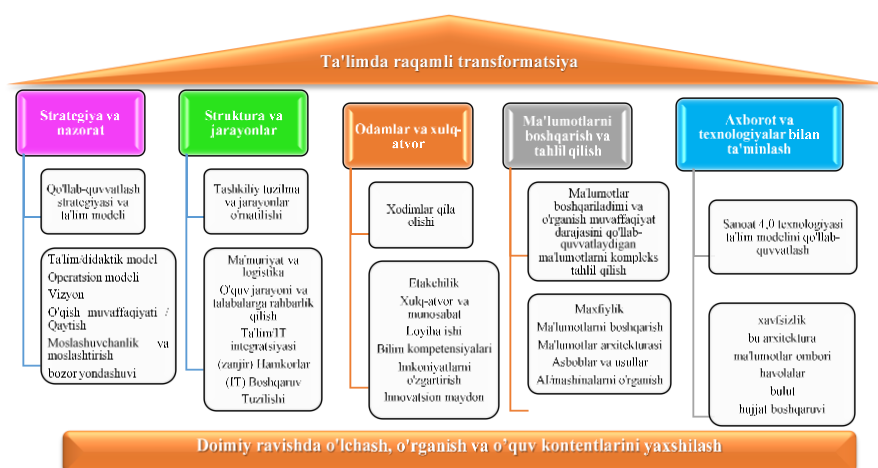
Ta'limda raqamli transformatsiya

Strategiya va nazorat

Qo'llab-quvvatlash strategiyasi va ta'lim modeli

Ta'lim/didaktik model
Operatsion modeli
Vizyon
O'qish muvaffaqiyati / Qaytish
Moslashuvchanlik va moslashtirish
bozor yondashuvi

Struktura va jarayonlar

Tashkiliy tuzilma va jarayonlar o'rnatilishi

Ma'muriyat va logistika
O'quv jarayoni va talabalarga rahbarlik qilish
Ta'lim/IT integratsiyasi
(zanjir) Hamkorlar
(IT) Boshqaruv
Tuzilishi

Odamlar va xulq-atvor

Xodimlar qila olishi

Etakchilik
Xulq-atvor va munosabat
Loyiha ishi
Bilim kompetensiyalari
Imkoniyatlarni o'zgartirish
Innovatsion maydon

Ma'lumotlarni boshqarish va tahlil qilish

Ma'lumotlar boshqariladimi va o'rganish muvaffaqiyat darajasini qo'llab-quvvatlaydigan ma'lumotlarni kompleks tahlil qilish

Maxfiylik
Ma'lumotlarni boshqarish
Ma'lumotlar arxitekturasi
Asboblar va usullar
AI/mashinalarni o'rganish

Axborot va texnologiyalar bilan ta'minlash

Sanoat 4.0 texnologiyasi ta'lim modelini qo'llab-quvvatlash

xavfsizlik
bu arxitektura
ma'lumotlar ombori
havolalar
bulut
hujjat boshqaruvi

Doimiy ravishda o'lchash, o'rganish va o'quv kontentlarini yaxshilash